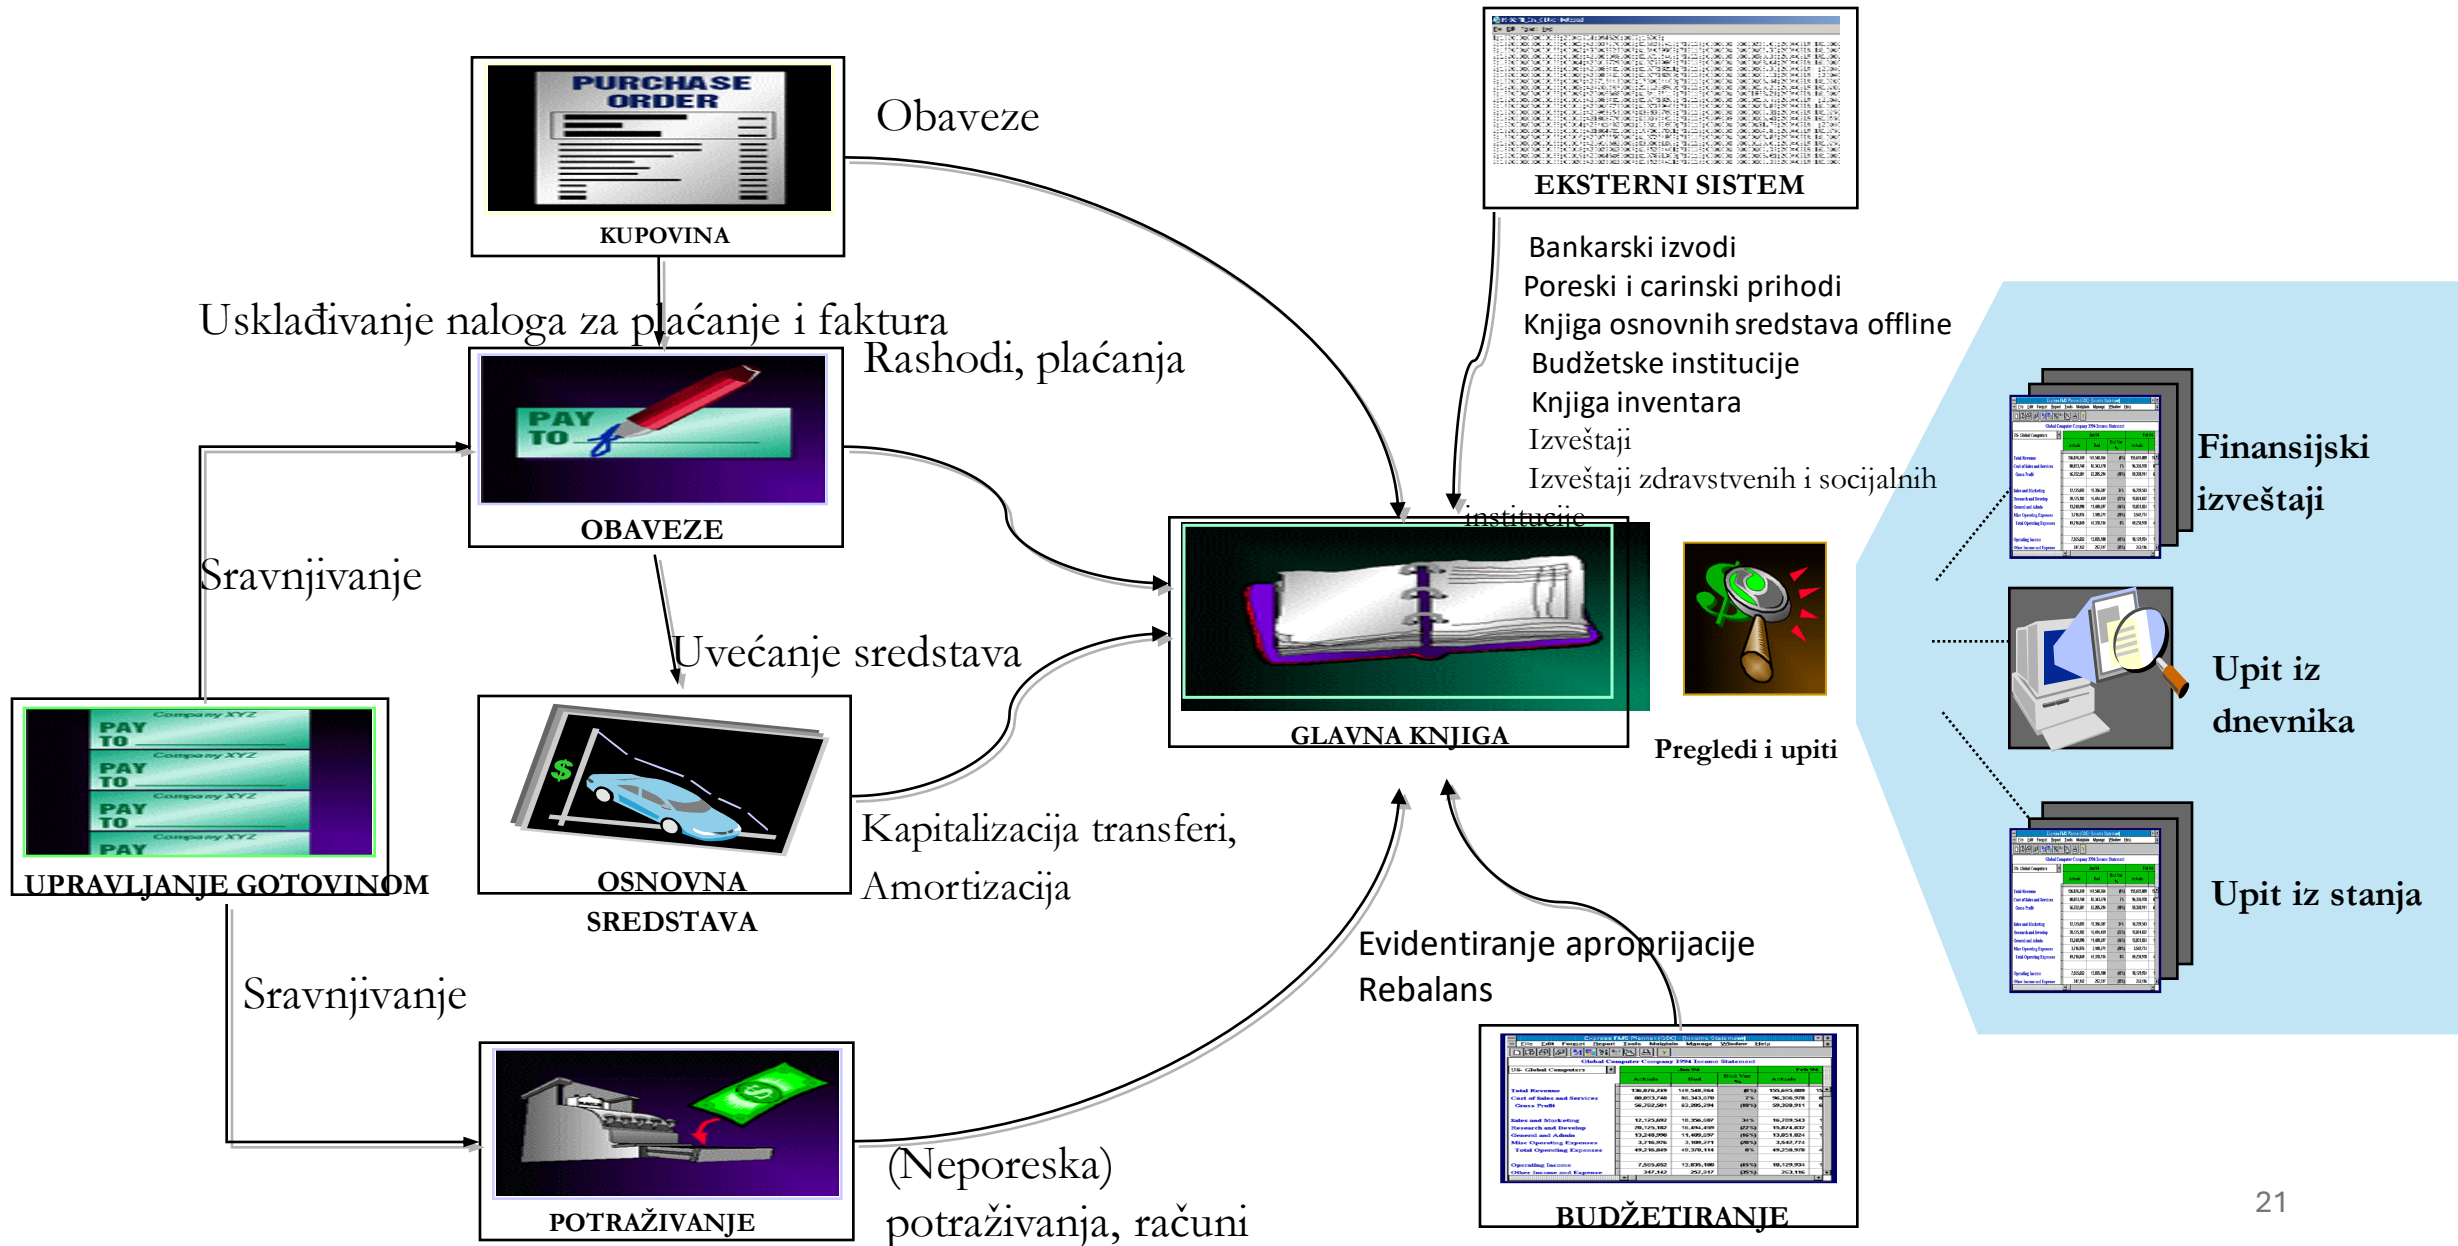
PURCHASE ORDER

KUPOVINA

Obaveze

EKSTERNI SISTEM

Bankarski izvodi
Poreski i carinski prihodi
Knjiga osnovnih sredstava offline
Budžetske institucije
Knjiga inventara
Izveštaji
Izveštaji zdravstvenih i socijalnih institucija

Usklađivanje naloga za plaćanje i faktura

PAY TO

Rashodi, plaćanja

OBAVEZE

Sravnjivanje

Uvećanje sredstava

GLAVNA KNJIGA

Pregledi i upiti

Finansijski izveštaji

Upit iz dnevnika

Upit iz stanja

PAY TO Company XYZ
PAY TO Company XYZ
PAY TO Company XYZ
PAY

UPRAVLJANJE GOTOVINOM

OSNOVNA SREDSTAVA

Kapitalizacija transferi, Amortizacija

Sravnjivanje

Evidentiranje aproprijacije
Rebalans

POTRAŽIVANJE

(Neporeska) potraživanja, računi

BUDŽETIRANJE

21